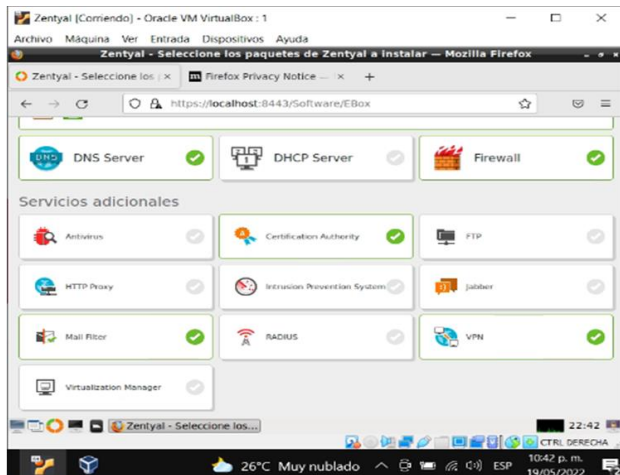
Zentyal [Corriendo] - Oracle VM VirtualBox : 1

Archivo Máquina Ver Entrada Dispositivos Ayuda

Zentyal - Seleccione los paquetes de Zentyal a instalar — Mozilla Firefox

Zentyal - Seleccione los ×

Firefox Privacy Notice — ×

+

https://localhost:8443/Software/EBox

DNS Server

DHCP Server

Firewall

Servicios adicionales

Antivirus

Certification Authority

FTP

HTTP Proxy

Intrusion Prevention System

Jabber

Mail Filter

RADIUS

VPN

Virtualization Manager

Zentyal - Seleccione los...

22:42

CTRL DERECHA

26°C Muy nublado

ESP

10:42 p. m.

19/05/2022